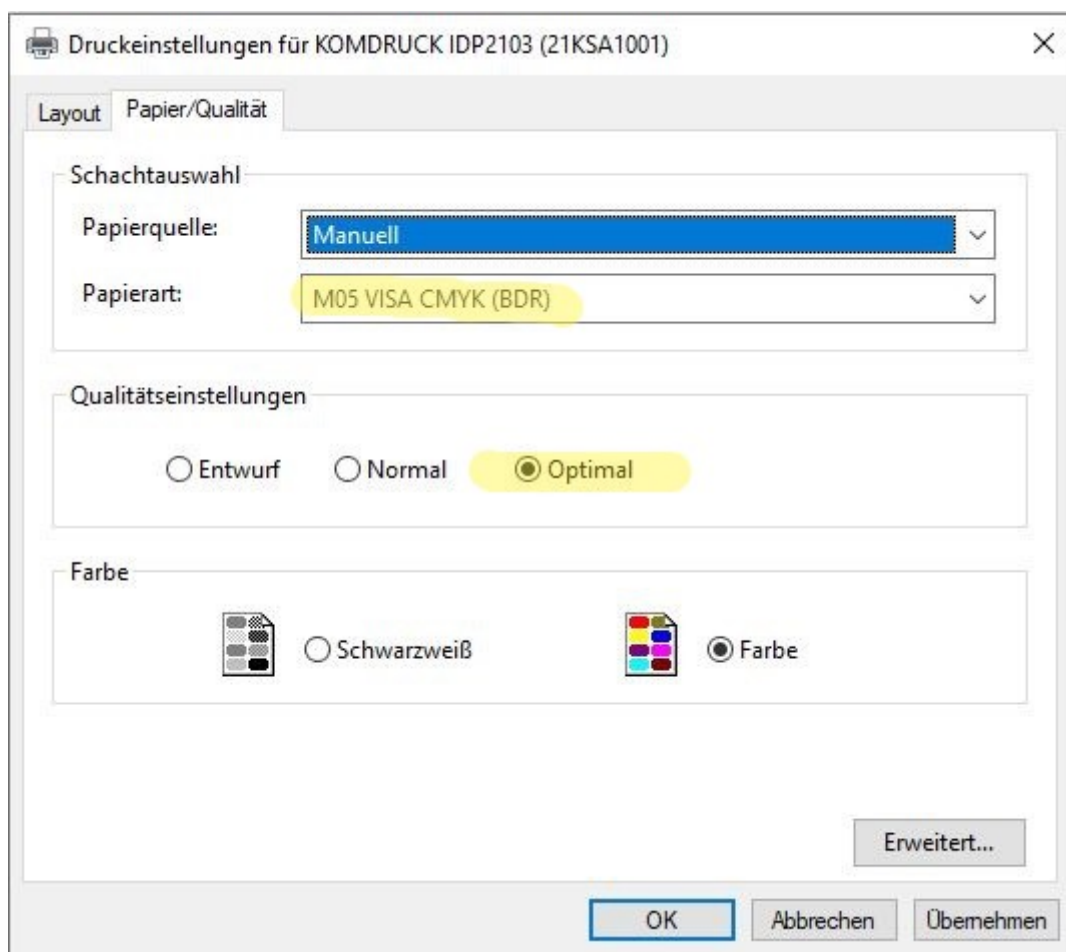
Druckeinstellungen für KOMDRUCK IDP2103 (21KSA1001)

×

Layout

Papier/Qualität

Schachtauswahl

Papierquelle:

Manuell

Papierart:

M05 VISA CMYK (BDR)

Qualitätseinstellungen

Entwurf

Normal

Optimal

Farbe

Schwarzweiß

Farbe

Erweitert...

OK

Abbrechen

Übernehmen